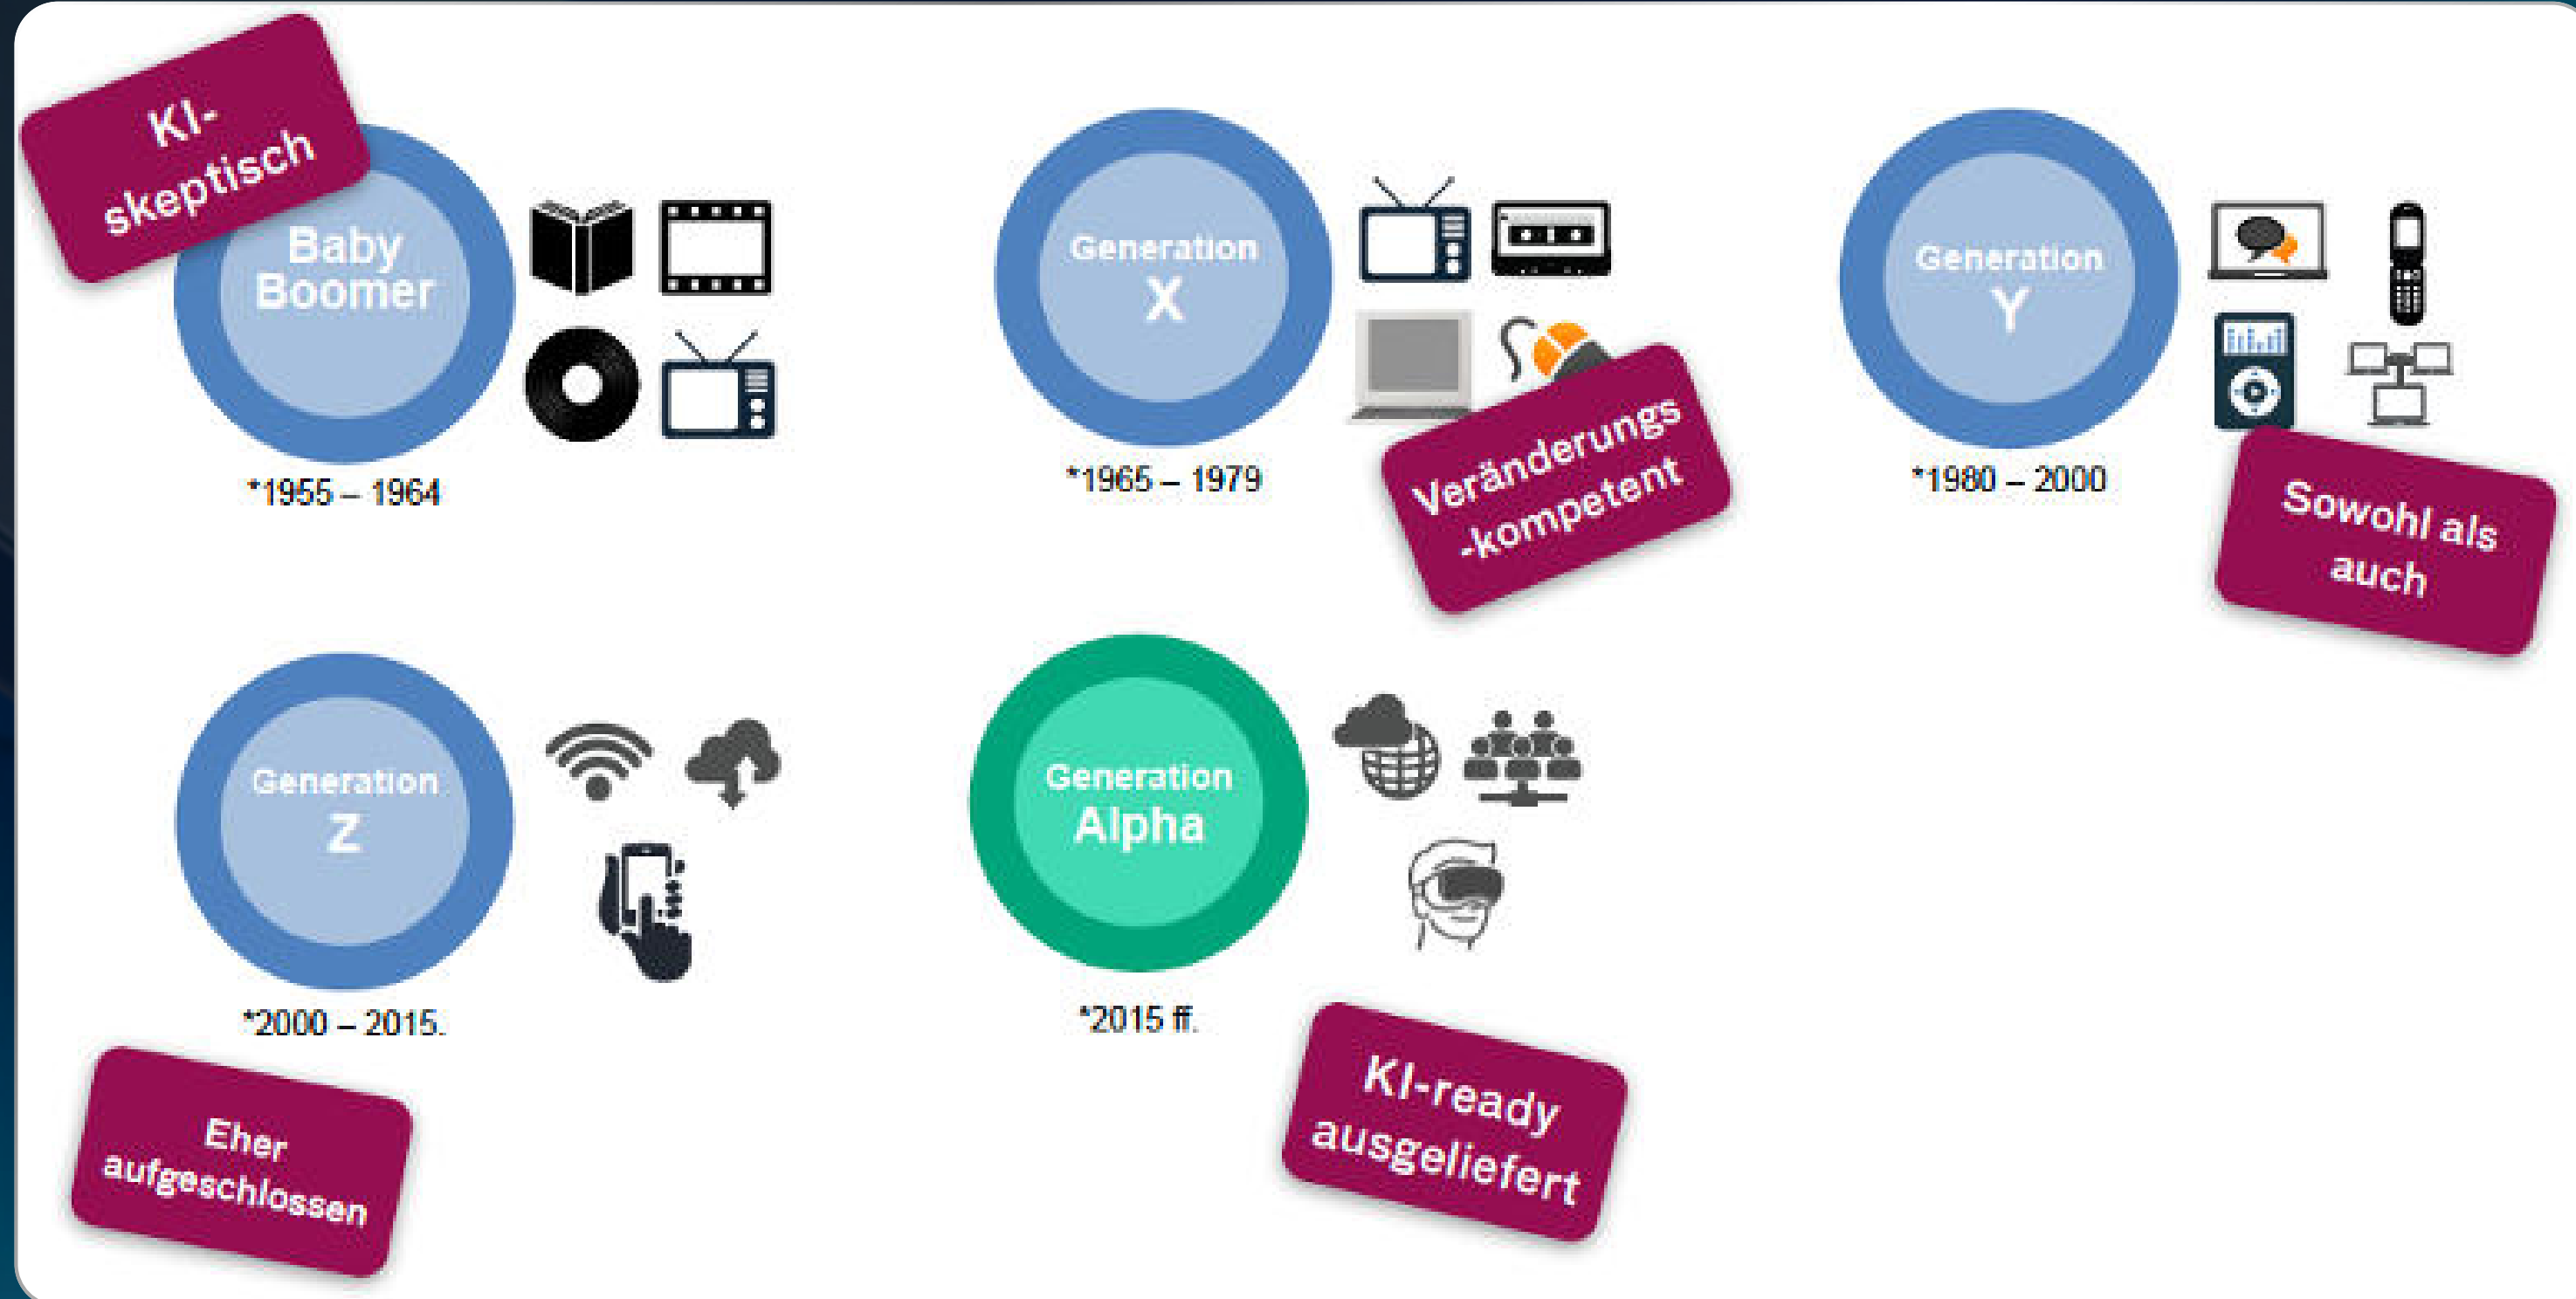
KI-skeptisch

Baby Boomer

*1955 – 1964

Generation X

*1965 – 1979

Veränderungs-kompetent

Generation Y

*1980 – 2000

Sowohl als auch

Generation Z

*2000 – 2015.

Eher aufgeschlossen

Generation Alpha

*2015 ff.

KI-ready ausgeliefert